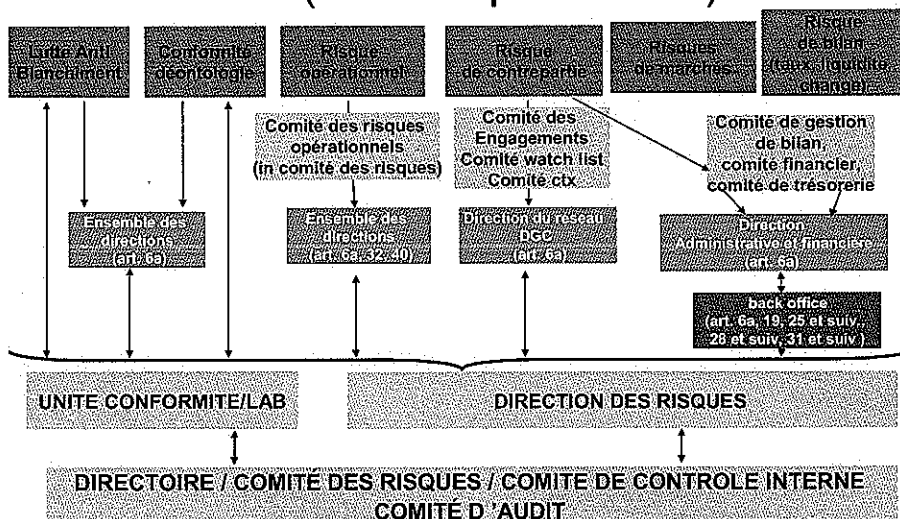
Lutte Anti Blanchiment

Conformité déontologie

Risque opérationnel

Risque de contrepartie

Risques de marchés

Risque de bilan (taux, liquidité change)

Comité des risques opérationnels (in comité des risques)

Comité des Engagements Comité watch list Comité ctx

Comité de gestion de bilan, comité financier, comité de trésorerie

Ensemble des directions (art. 6a)

Ensemble des directions (art. 6a, 32, 40)

Direction du réseau DGC (art. 6a)

Direction Administrative et financière (art. 6a)

back office (art. 6a, 19, 25 et suiv., 28 et suiv, 31 et suiv.)

UNITE CONFORMITE/LAB

DIRECTION DES RISQUES

DIRECTOIRE / COMITÉ DES RISQUES / COMITE DE CONTROLE INTERNE COMITÉ D 'AUDIT